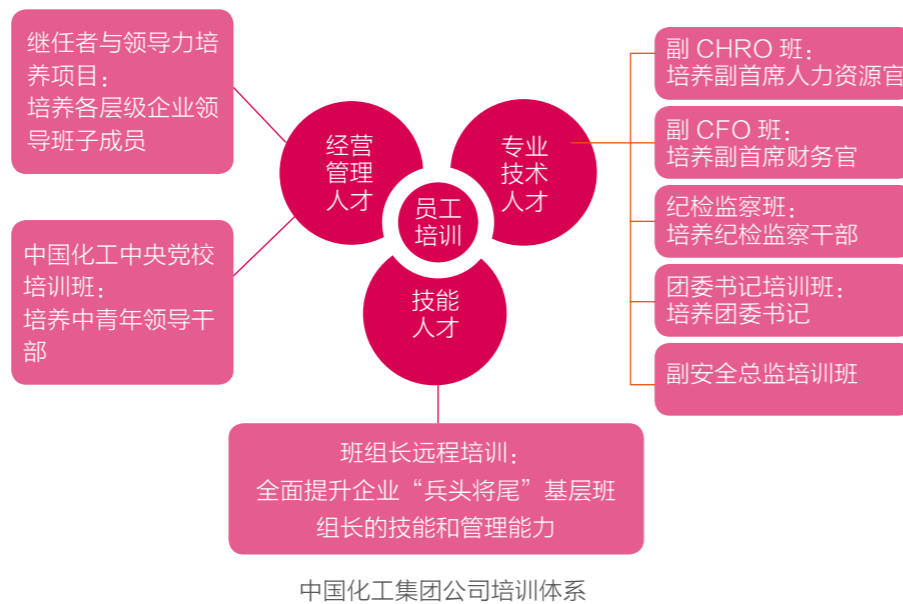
继任者与领导力培养项目：
培养各层级企业领导班子成员

中国化工中央党校培训班：
培养中青年领导干部

经营管理人才

专业技术人才

员工培训

技能人才

副 CHRO 班：
培养副首席人力资源官

副 CFO 班：
培养副首席财务官

纪检监察班：
培养纪检监察干部

团委书记培训班：
培养团委书记

副安全总监培训班

班组长远程培训：
全面提升企业“兵头将尾”基层班组长的技能和管理能力

中国化工集团公司培训体系